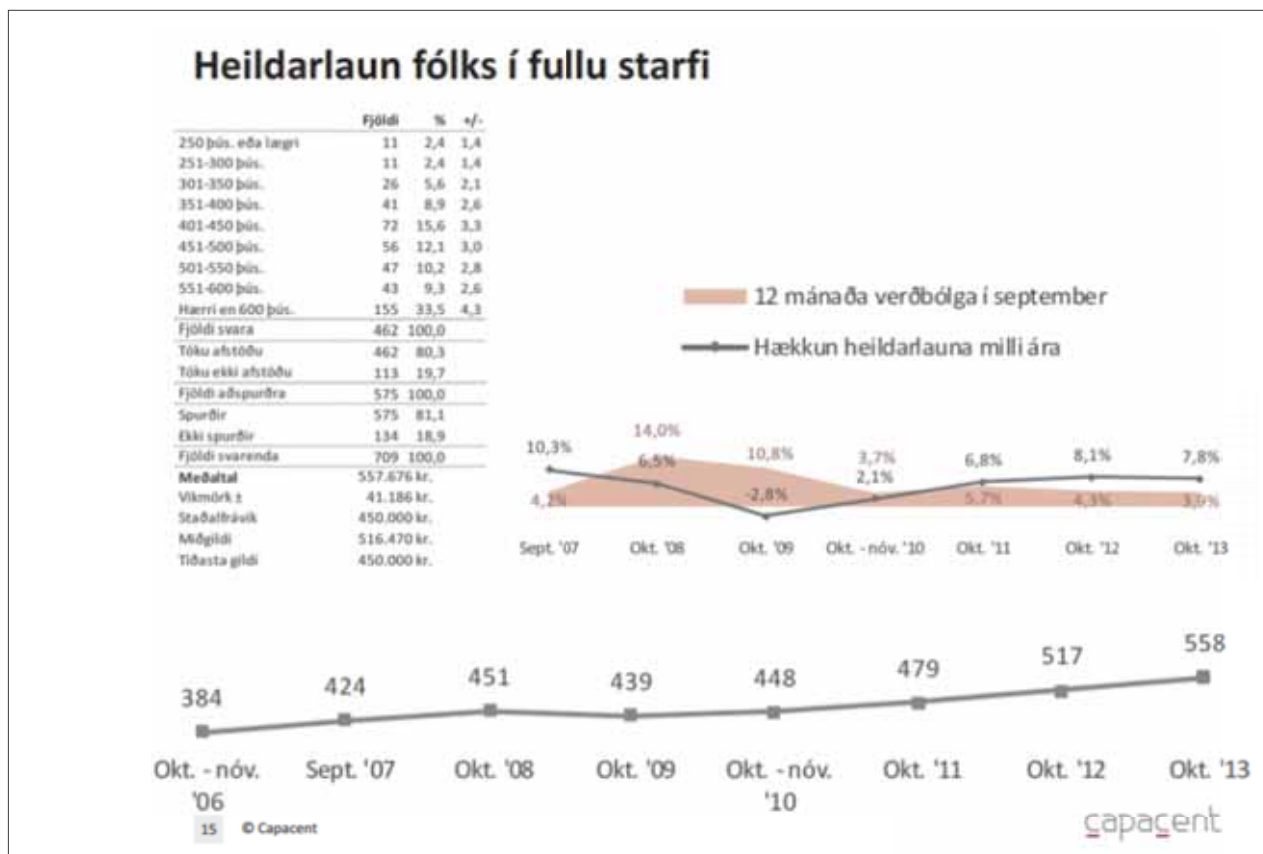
Heildarlaun fólks í fullu starfi

| | Fjöldi | % | +/- |
|---|---|---|---|
| 250 þús. eða lægri | 11 | 2,4 | 1,4 |
| 251-300 þús. | 11 | 2,4 | 1,4 |
| 301-350 þús. | 26 | 5,6 | 2,1 |
| 351-400 þús. | 41 | 8,9 | 2,6 |
| 401-450 þús. | 72 | 15,6 | 3,3 |
| 451-500 þús. | 56 | 12,1 | 3,0 |
| 501-550 þús. | 47 | 10,2 | 2,8 |
| 551-600 þús. | 43 | 9,3 | 2,6 |
| Hærri en 600 þús. | 155 | 33,5 | 4,3 |
| Fjöldi svara | 462 | 100,0 | |
| Tóku afstöðu | 462 | 80,3 | |
| Tóku ekki afstöðu | 113 | 19,7 | |
| Fjöldi aðspurðra | 575 | 100,0 | |
| Spurðir | 575 | 81,1 | |
| Ekki spurðir | 134 | 18,9 | |
| Fjöldi svarenda | 709 | 100,0 | |
| Meðaltal | 557.676 kr. | | |
| Vikmörk ± | 41.186 kr. | | |
| Staðalfrávik | 450.000 kr. | | |
| Miðgildi | 516.470 kr. | | |
| Tíðasta gildi | 450.000 kr. | | |

12 mánaða verðbólga í september
Hækkun heildarlauna milli ára

10,3% 4,2% 14,0% 6,5% 10,8% -2,8% 3,7% 2,1% 6,8% 5,7% 8,1% 4,3% 7,8% 3,9%

Sept. '07 Okt. '08 Okt. '09 Okt. - nóv. '10 Okt. '11 Okt. '12 Okt. '13

384 424 451 439 448 479 517 558

Okt. - nóv. '06 Sept. '07 Okt. '08 Okt. '09 Okt. - nóv. '10 Okt. '11 Okt. '12 Okt. '13

15 © Capacent

capacent